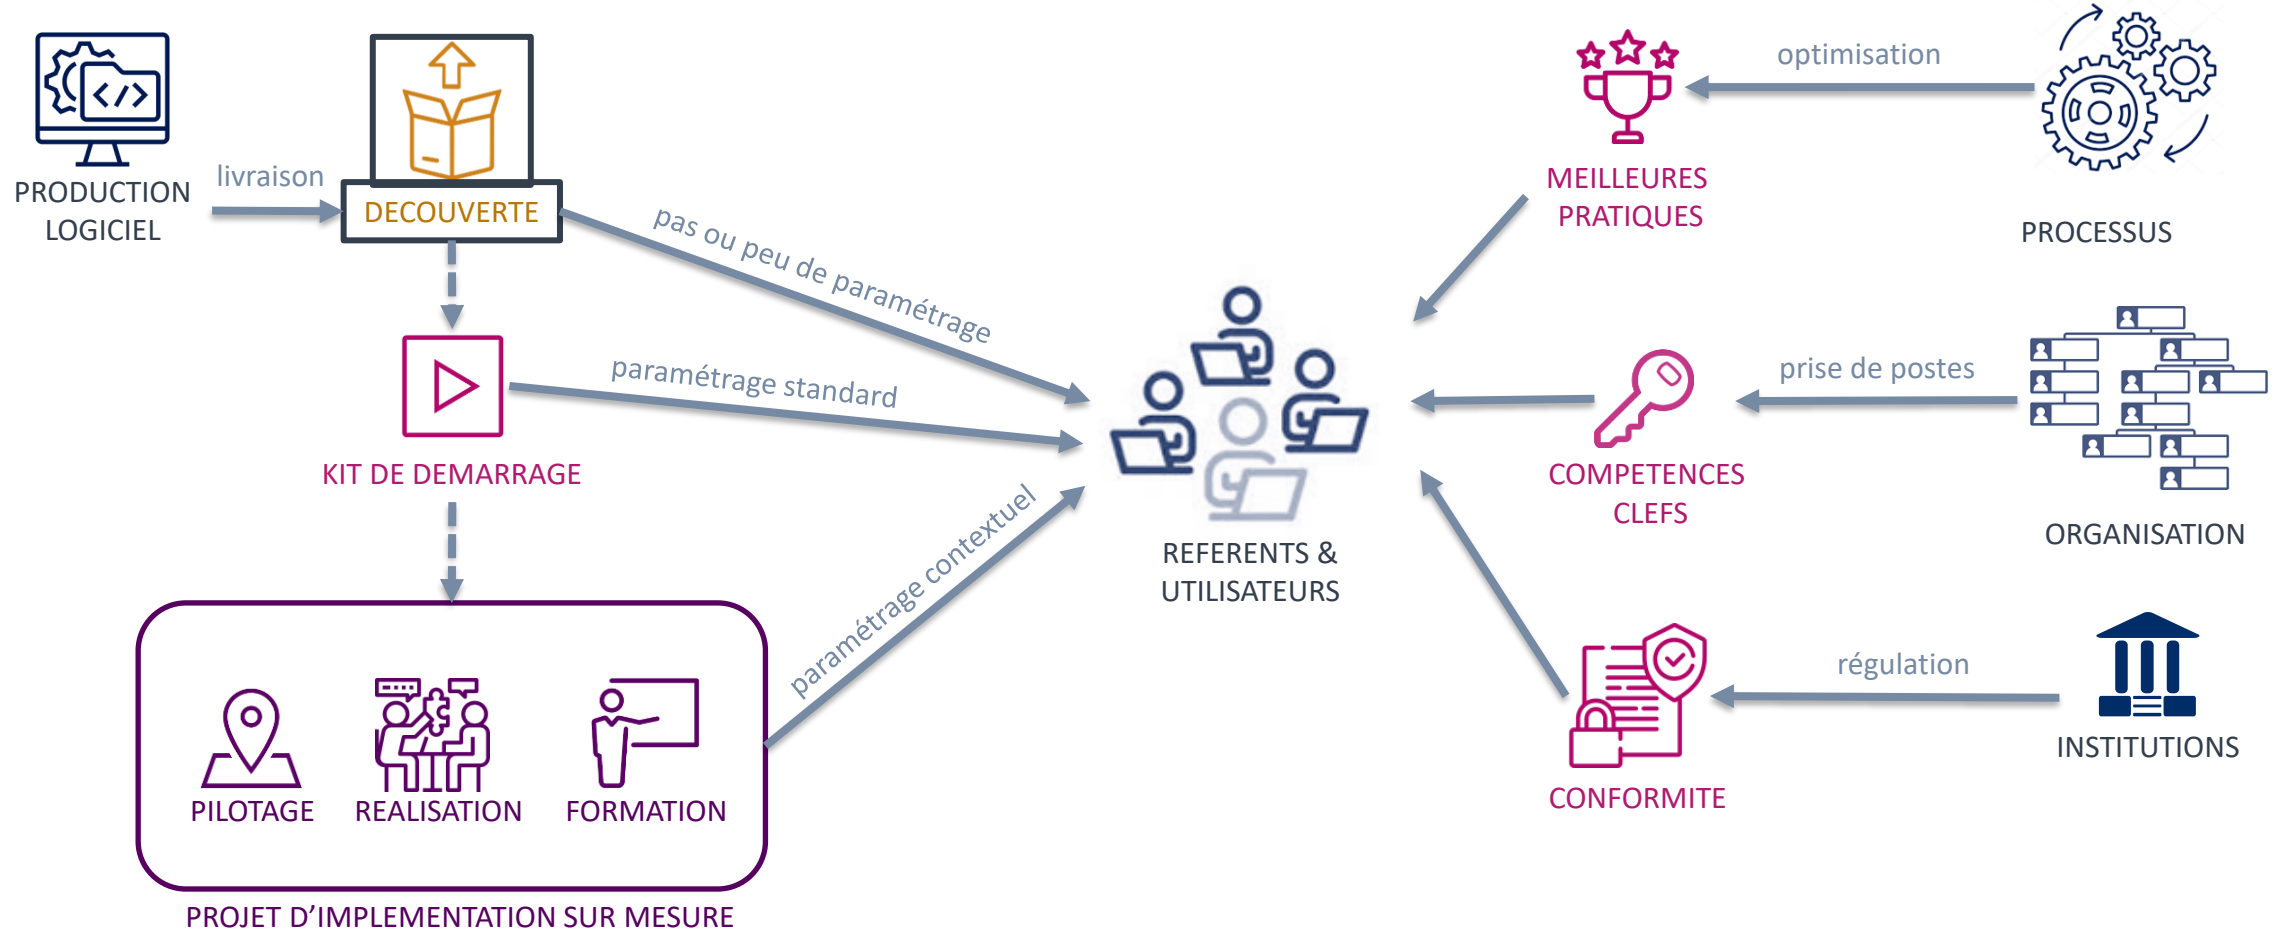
PRODUCTION LOGICIEL

livraison

DECOUVERTE

pas ou peu de paramétrage

KIT DE DEMARRAGE

paramétrage standard

paramétrage contextuel

PILOTAGE

REALISATION

FORMATION

PROJET D'IMPLEMENTATION SUR MESURE

REFERENTS & UTILISATEURS

optimisation

MEILLEURES PRATIQUES

PROCESSUS

prise de postes

COMPETENCES CLEFS

ORGANISATION

régulation

CONFORMITE

INSTITUTIONS